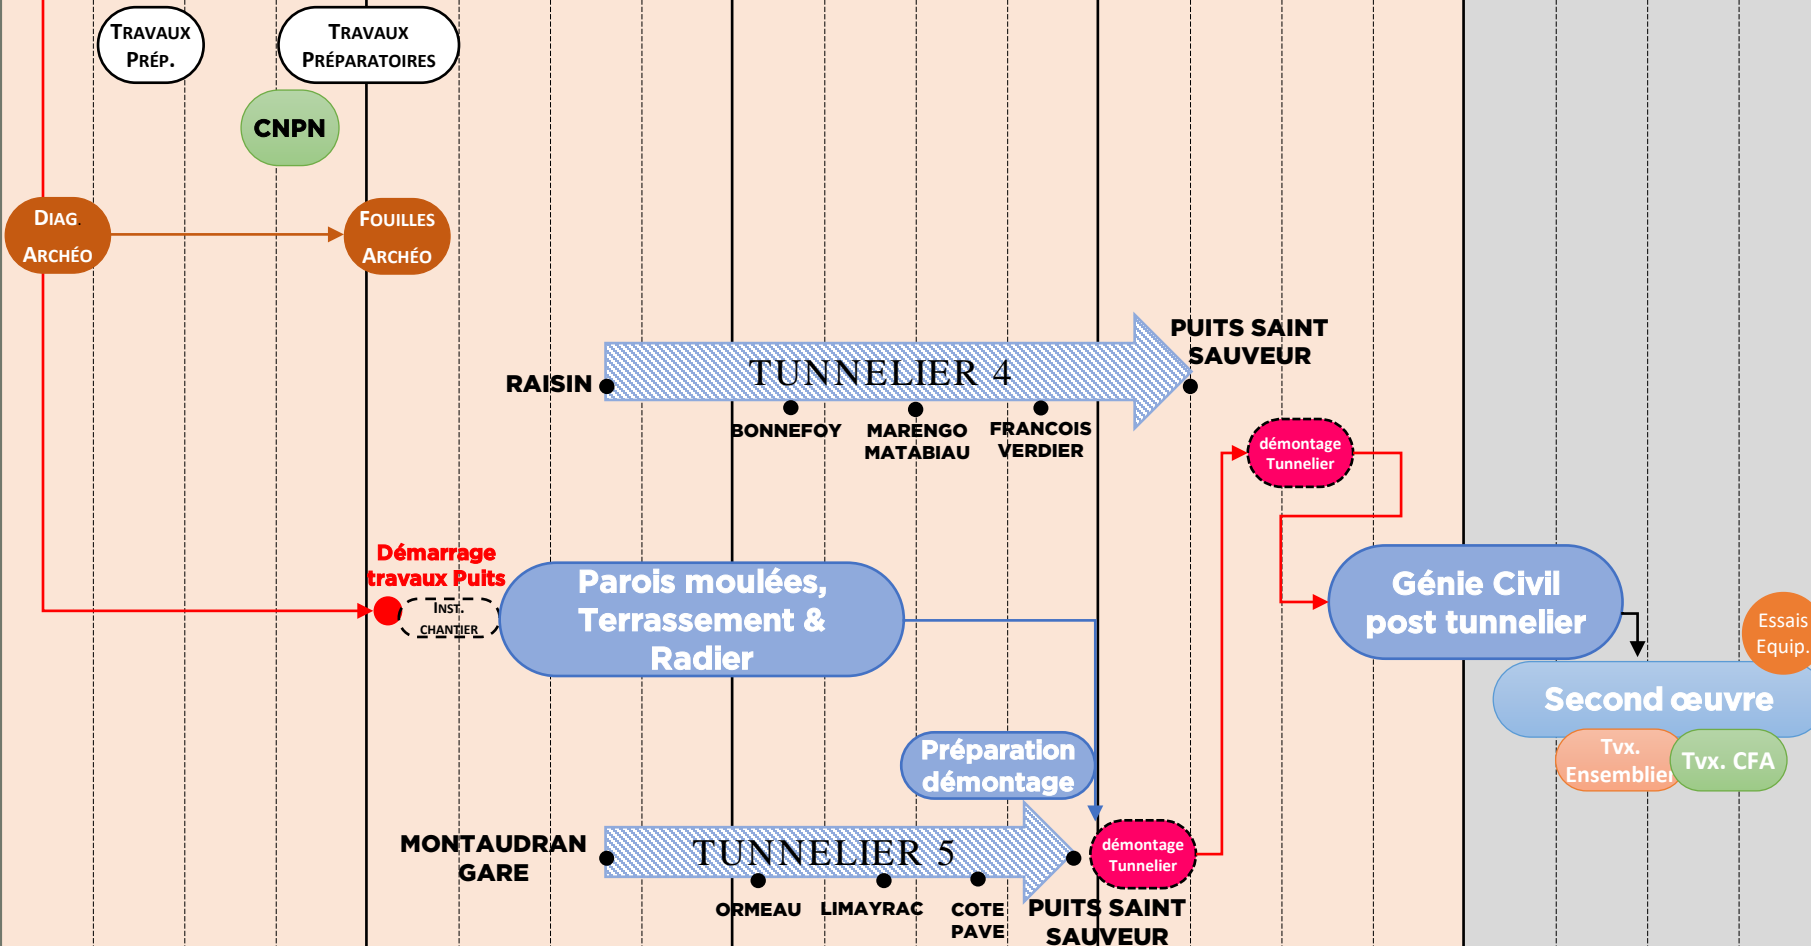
TRAVAUX PRÉP.

TRAVAUX PRÉPARATOIRES

CNPN

DIAG ARCHÉO

FOUILLES ARCHÉO

PUITS SAINT SAUVEUR

RAISIN

TUNNELIER 4

BONNEFOY

MARENGO MATABIAU

FRANCOIS VERDIER

démontage Tunnelier

Démarrage travaux Puits

INST. CHANTIER

Parois moulées, Terrassement & Radier

Génie Civil post tunnelier

Essais Equip.

Second œuvre

Tvx. Ensemblier

Tvx. CFA

Préparation démontage

MONTAUDRAN GARE

TUNNELIER 5

démontage Tunnelier

ORMEAU

LIMAYRAC

COTE PAVE

PUITS SAINT SAUVEUR